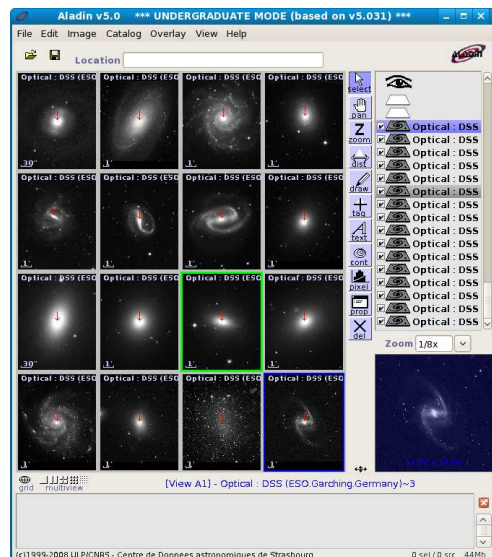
Aladin v5.0 *** UNDERGRADUATE MODE (based on v5.031) ***

File Edit Image Catalog Overlay View Help

Location

Aladin

Optical : DSS (ESO Optical : DSS (ESO Optical : DSS (ESO Optical : DSS (ESO

30' 1' 1' 1'

Optical : DSS (ESO Optical : DSS (ESO Optical : DSS (ESO Optical : DSS (ESO

1' 1' 1' 1'

Optical : DSS (ESO Optical : DSS (ESO Optical : DSS (ESO Optical : DSS (ESO

30' 1' 1' 1'

select
pan
zoom
dist
draw
tag
text
cont
pixel
prop
del

Optical : DSS
Optical : DSS
Optical : DSS
Optical : DSS
Optical : DSS
Optical : DSS
Optical : DSS
Optical : DSS
Optical : DSS
Optical : DSS
Optical : DSS
Optical : DSS
Optical : DSS
Optical : DSS
Optical : DSS
Optical : DSS

Zoom 1/8x

grid multiview

[View A1] - Optical : DSS (ESO.Garching.Germany)~3

(c)1999-2008 ULP/CNRS - Centre de Données astronomiques de Strasbourg 0 sel / 0 src 44Mb